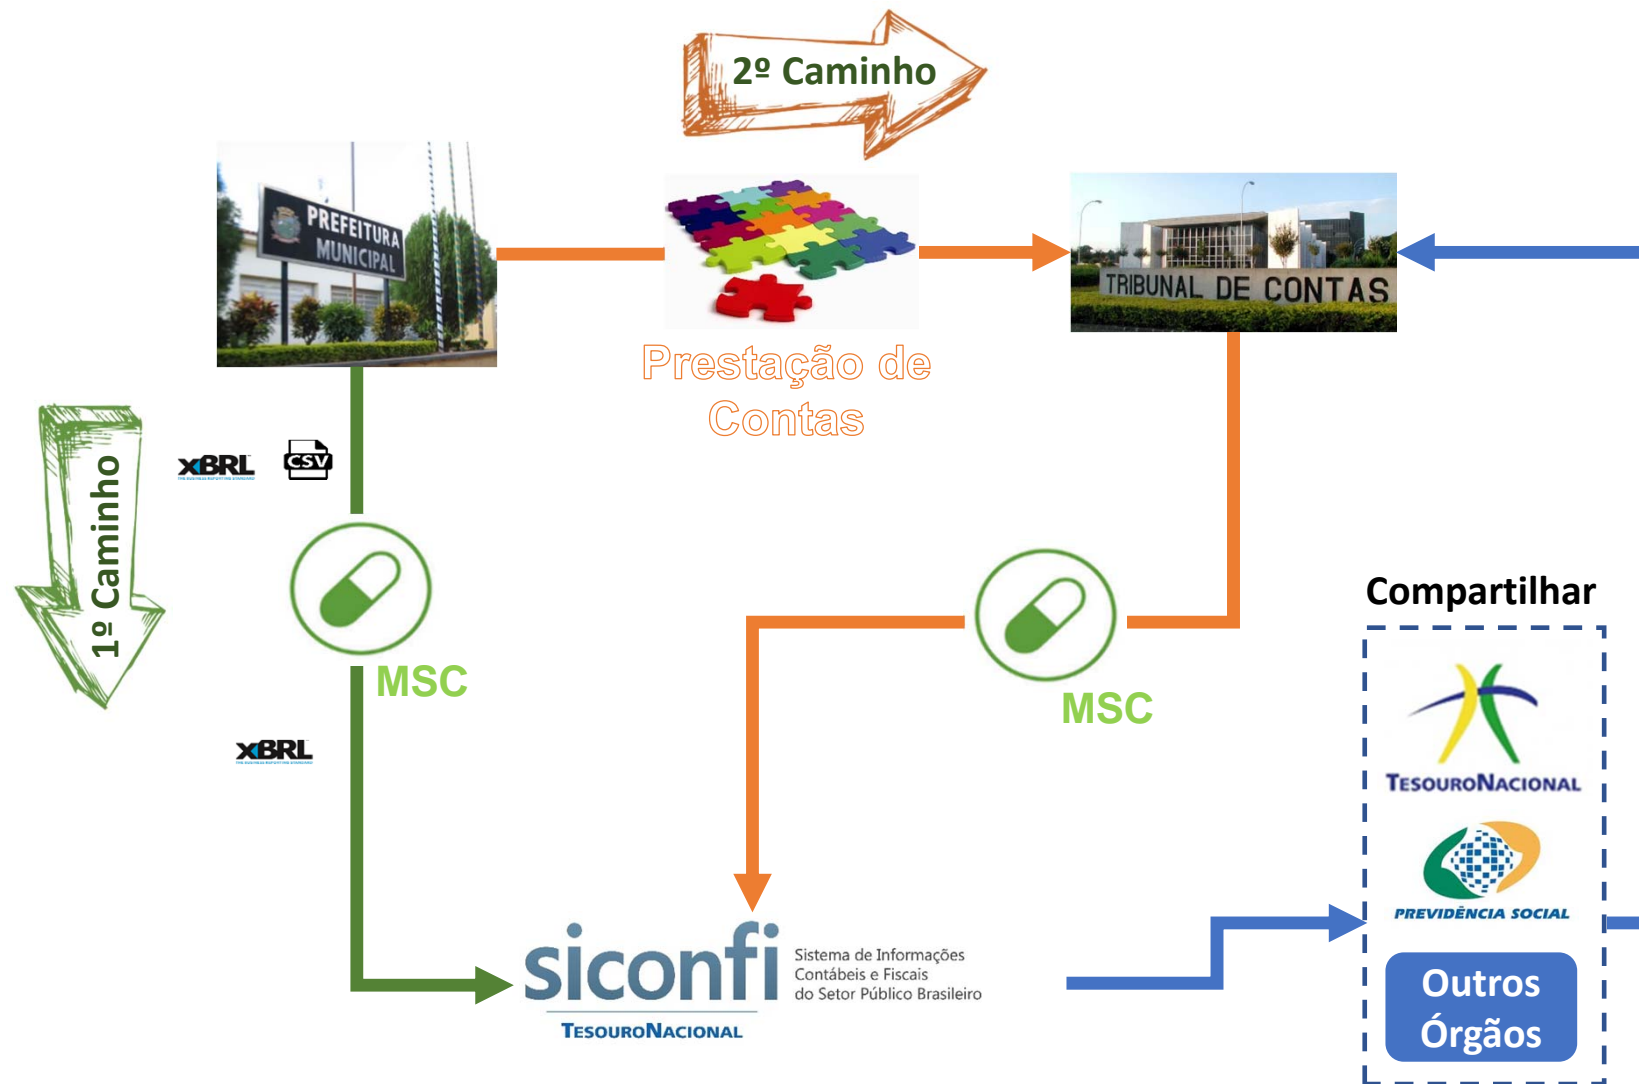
2º Caminho

PREFEITURA MUNICIPAL

Prestação de Contas

TRIBUNAL DE CONTAS

1º Caminho

XBRL

CSV

MSC

XBRL

MSC

Compartilhar

TESOURONACIONAL

PREVIDÊNCIA SOCIAL

Outros Órgãos

siconfi

Sistema de Informações Contábeis e Fiscais do Setor Público Brasileiro

TESOURONACIONAL